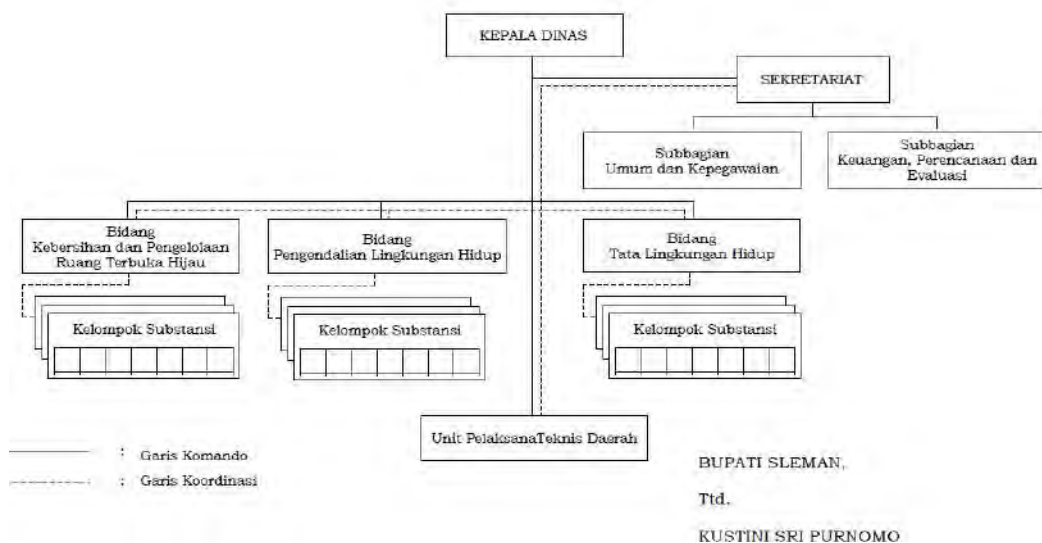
KEPALA DINAS

SEKRETARIAT

Subbagian Umum dan Kepegawaian

Subbagian Keuangan, Perencanaan dan Evaluasi

Bidang Kebersihan dan Pengelolaan Ruang Terbuka Hijau

Bidang Pengendalian Lingkungan Hidup

Bidang Tata Lingkungan Hidup

Kelompok Substansi

Kelompok Substansi

Kelompok Substansi

Unit PelaksanaTeknis Daerah

: Garis Komando

: Garis Koordinasi

BUPATI SLEMAN,

Ttd.

KUSTINI SRI PURNOMO